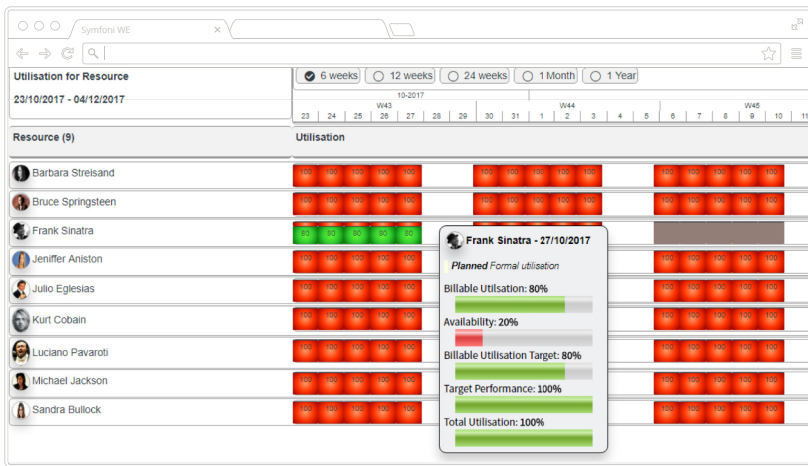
Symfoni WE ×

Utilisation for Resource

23/10/2017 - 04/12/2017

6 weeks 12 weeks 24 weeks 1 Month 1 Year

10-2017

W43 W44 W45

23 24 25 26 27 28 29 30 31 1 2 3 4 5 6 7 8 9 10 11

Resource (9)

Utilisation

Barbara Streisand

Bruce Springsteen

Frank Sinatra

Jeniffer Aniston

Julio Eglesias

Kurt Cobain

Luciano Pavaroti

Michael Jackson

Sandra Bullock

Frank Sinatra - 27/10/2017

Planned Formal utilisation

Billable Utilsation: 80%

Availability: 20%

Billable Utilisation Target: 80%

Target Performance: 100%

Total Utilisation: 100%